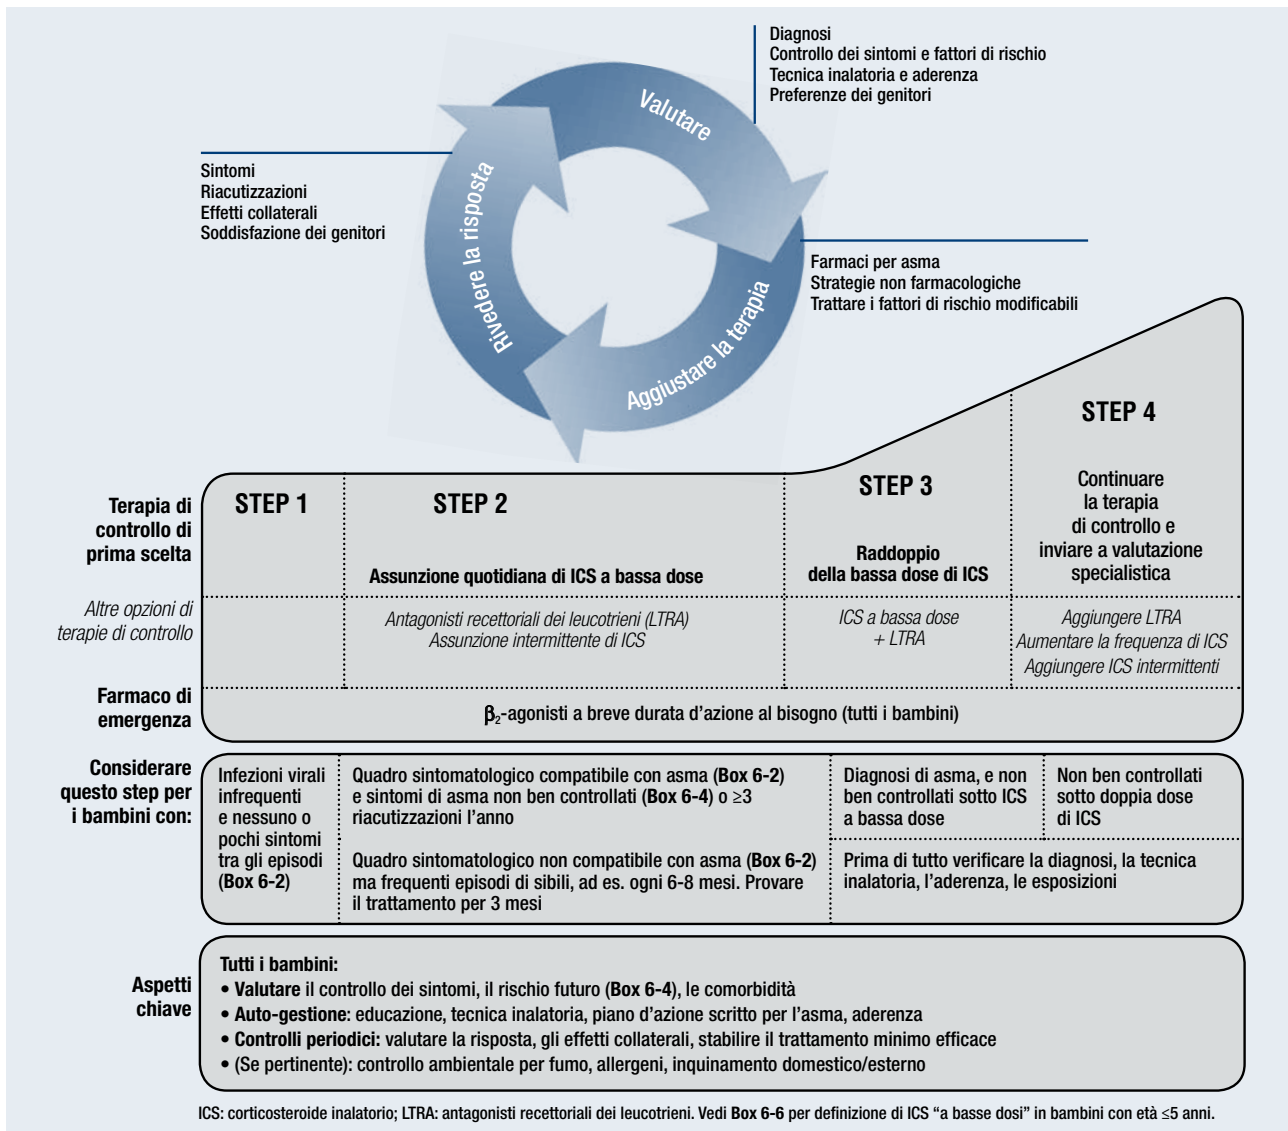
Diagnosi
Controllo dei sintomi e fattori di rischio
Tecnica inalatoria e aderenza
Preferenze dei genitori

Valutare

Sintomi
Riacutizzazioni
Effetti collaterali
Soddisfazione dei genitori

Rivedere la risposta

Farmaci per asma
Strategie non farmacologiche
Trattare i fattori di rischio modificabili

Aggiustare la terapia

| | | | | |
|---|---|---|---|---|
| **Terapia di controllo di prima scelta** | **STEP 1** | **STEP 2** Assunzione quotidiana di ICS a bassa dose | **STEP 3** Raddoppio della bassa dose di ICS | **STEP 4** Continuare la terapia di controllo e inviare a valutazione specialistica |
| *Altre opzioni di terapie di controllo* | | *Antagonisti recettoriali dei leucotrieni (LTRA) Assunzione intermittente di ICS* | *ICS a bassa dose + LTRA* | *Aggiungere LTRA Aumentare la frequenza di ICS Aggiungere ICS intermittenti* |
| **Farmaco di emergenza** | $\beta_2$-agonisti a breve durata d'azione al bisogno (tutti i bambini) | | | |

**Considerare questo step per i bambini con:**

Infezioni virali infrequenti e nessuno o pochi sintomi tra gli episodi (**Box 6-2**)

Quadro sintomatologico compatibile con asma (**Box 6-2**) e sintomi di asma non ben controllati (**Box 6-4**) o ≥3 riacutizzazioni l'anno

Quadro sintomatologico non compatibile con asma (**Box 6-2**) ma frequenti episodi di sibili, ad es. ogni 6-8 mesi. Provare il trattamento per 3 mesi

Diagnosi di asma, e non ben controllati sotto ICS a bassa dose

Non ben controllati sotto doppia dose di ICS

Prima di tutto verificare la diagnosi, la tecnica inalatoria, l'aderenza, le esposizioni

**Aspetti chiave**

**Tutti i bambini:**
• **Valutare** il controllo dei sintomi, il rischio futuro (**Box 6-4**), le comorbidità
• **Auto-gestione**: educazione, tecnica inalatoria, piano d'azione scritto per l'asma, aderenza
• **Controlli periodici:** valutare la risposta, gli effetti collaterali, stabilire il trattamento minimo efficace
• (Se pertinente): controllo ambientale per fumo, allergeni, inquinamento domestico/esterno

ICS: corticosteroide inalatorio; LTRA: antagonisti recettoriali dei leucotrieni. Vedi **Box 6-6** per definizione di ICS "a basse dosi" in bambini con età ≤5 anni.